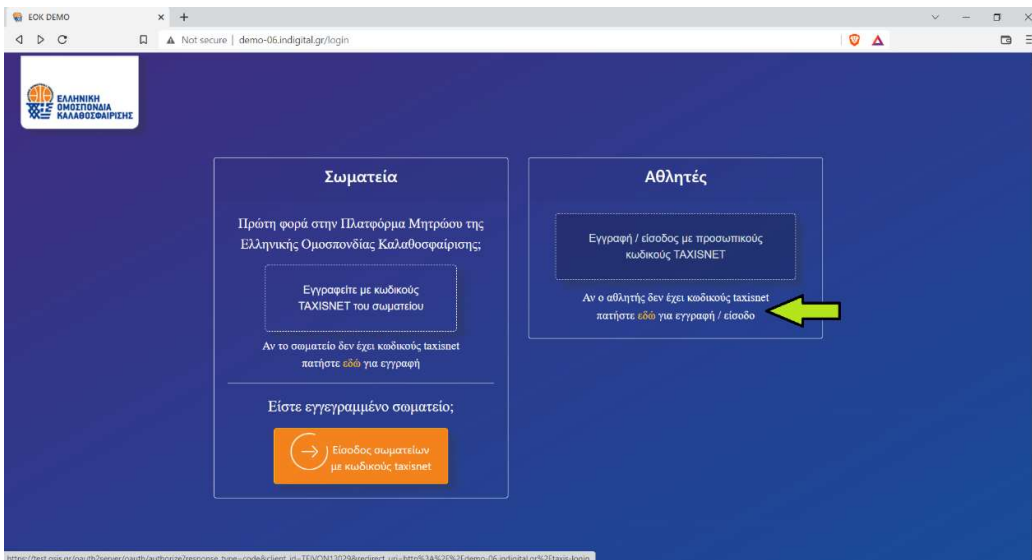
EOK DEMO

Not secure | demo-06.indigital.gr/login

ΕΛΛΗΝΙΚΗ ΟΜΟΣΠΟΝΔΙΑ ΚΑΛΑΘΟΣΦΑΙΡΙΣΗΣ

Σωματεία

Πρώτη φορά στην Πλατφόρμα Μητρώου της Ελληνικής Ομοσπονδίας Καλαθοσφαίρισης;

Εγγραφείτε με κωδικούς TAXISNET του σωματείου

Αν το σωματείο δεν έχει κωδικούς taxisnet πατήστε εδώ για εγγραφή

Είστε εγγεγραμμένο σωματείο;

Είσοδος σωματείων με κωδικούς taxisnet

Αθλητές

Εγγραφή / είσοδος με προσωπικούς κωδικούς TAXISNET

Αν ο αθλητής δεν έχει κωδικούς taxisnet πατήστε εδώ για εγγραφή / είσοδο

https://test.gsis.gr/oauth2server/oauth/authorize?response_type=code&client_id=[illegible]